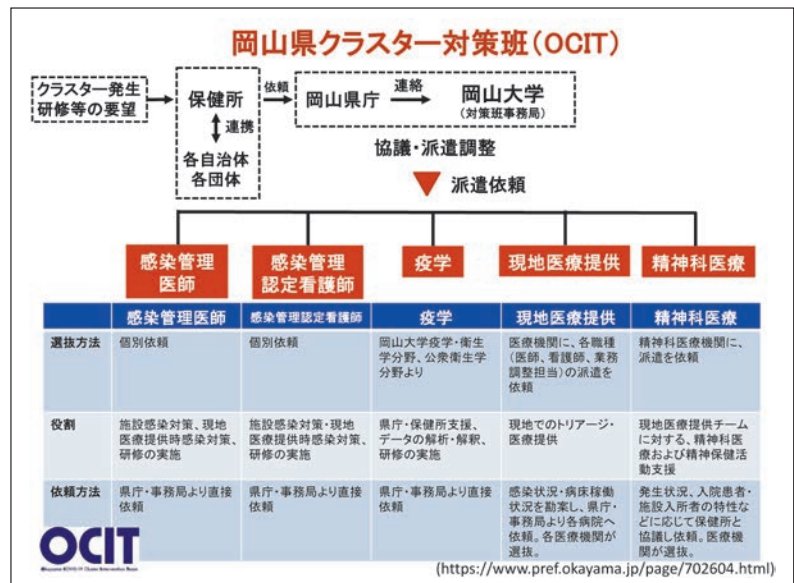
岡山県クラスター対策班（OCIT）

クラスター発生
研修等の要望

保健所

連携

各自治体
各団体

依頼

岡山県庁

連絡

岡山大学
（対策班事務局）

協議・派遣調整

派遣依頼

感染管理
医師

感染管理
認定看護師

疫学

現地医療提供

精神科医療

| | 感染管理医師 | 感染管理認定看護師 | 疫学 | 現地医療提供 | 精神科医療 |
|---|---|---|---|---|---|
| 選抜方法 | 個別依頼 | 個別依頼 | 岡山大学疫学・衛生学分野、公衆衛生学分野より | 医療機関に、各職種（医師、看護師、業務調整担当）の派遣を依頼 | 精神科医療機関に、派遣を依頼 |
| 役割 | 施設感染対策、現地医療提供時感染対策、研修の実施 | 施設感染対策・現地医療提供時感染対策、研修の実施 | 県庁・保健所支援、データの解析・解釈、研修の実施 | 現地でのトリアージ・医療提供 | 現地医療提供チームに対する、精神科医療および精神保健活動支援 |
| 依頼方法 | 県庁・事務局より直接依頼 | 県庁・事務局より直接依頼 | 県庁・事務局より直接依頼 | 感染状況・病床稼働状況を勘案し、県庁・事務局より各病院へ依頼。各医療機関が選抜。 | 発生状況、入院患者・施設入所者の特性などに応じて保健所と協議し依頼。医療機関が選抜。 |

OCIT
Okayama COVID-19 Cluster Intervention Team

(https://www.pref.okayama.jp/page/702604.html)